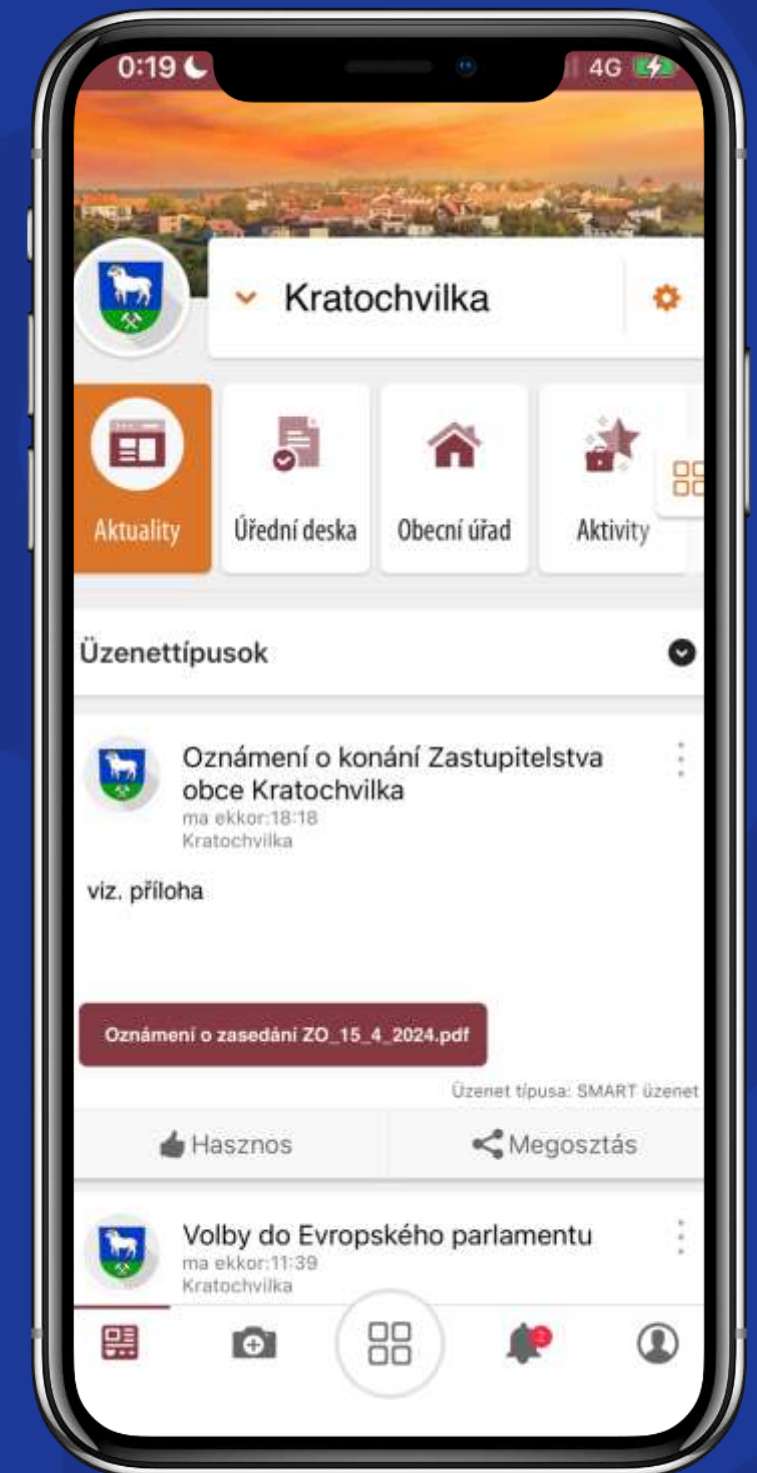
0:19

4G

Kratochvilka

Aktuality

Úřední deska

Obecní úřad

Aktivity

Üzenettípusok

Oznámení o konání Zastupitelstva obce Kratochvilka
ma ekkor:18:18
Kratochvilka

viz. příloha

Oznámení o zasedání ZO_15_4_2024.pdf

Üzenet típusa: SMART üzenet

Hasznos

Megosztás

Volby do Evropského parlamentu
ma ekkor:11:39
Kratochvilka